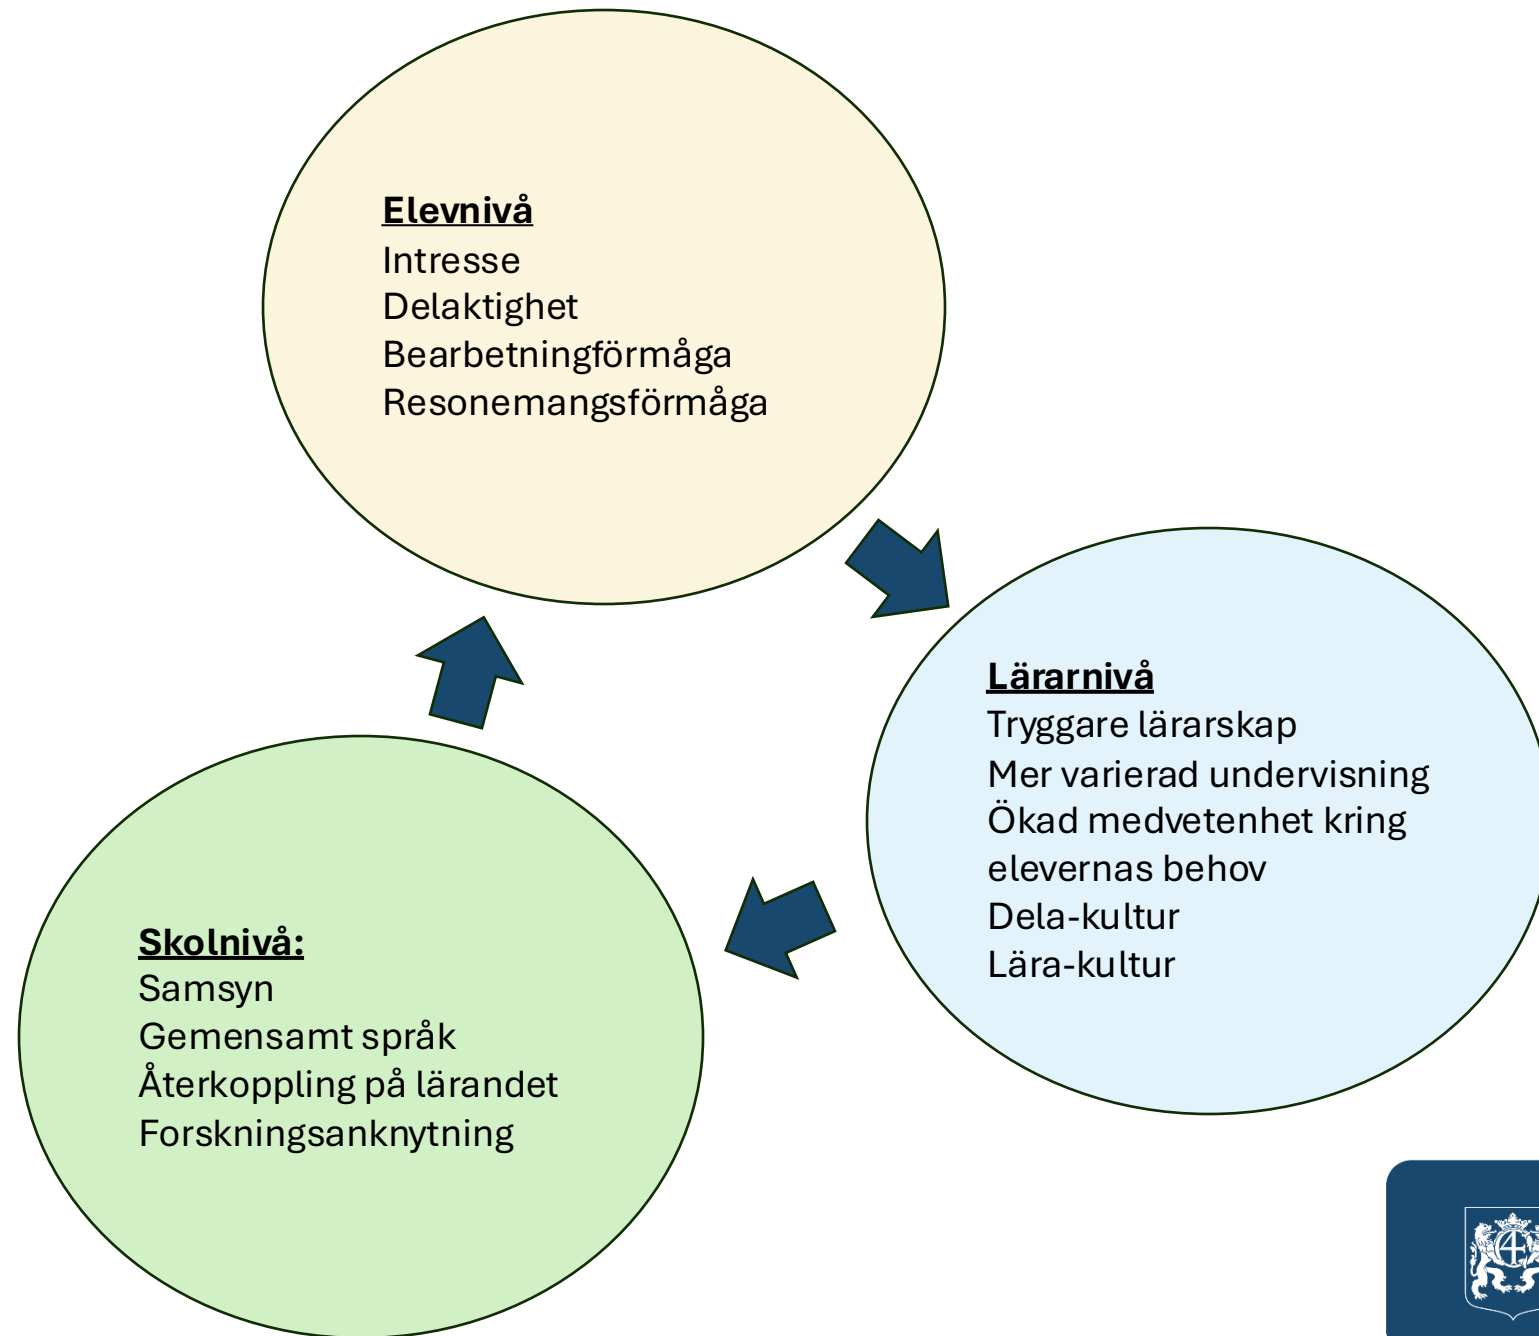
Elevnivå
Intresse
Delaktighet
Bearbetningförmåga
Resonemangsförmåga

Lärarnivå
Tryggare lärarskap
Mer varierad undervisning
Ökad medvetenhet kring elevernas behov
Dela-kultur
Lära-kultur

Skolnivå:
Samsyn
Gemensamt språk
Återkoppling på lärandet
Forskningsanknytning